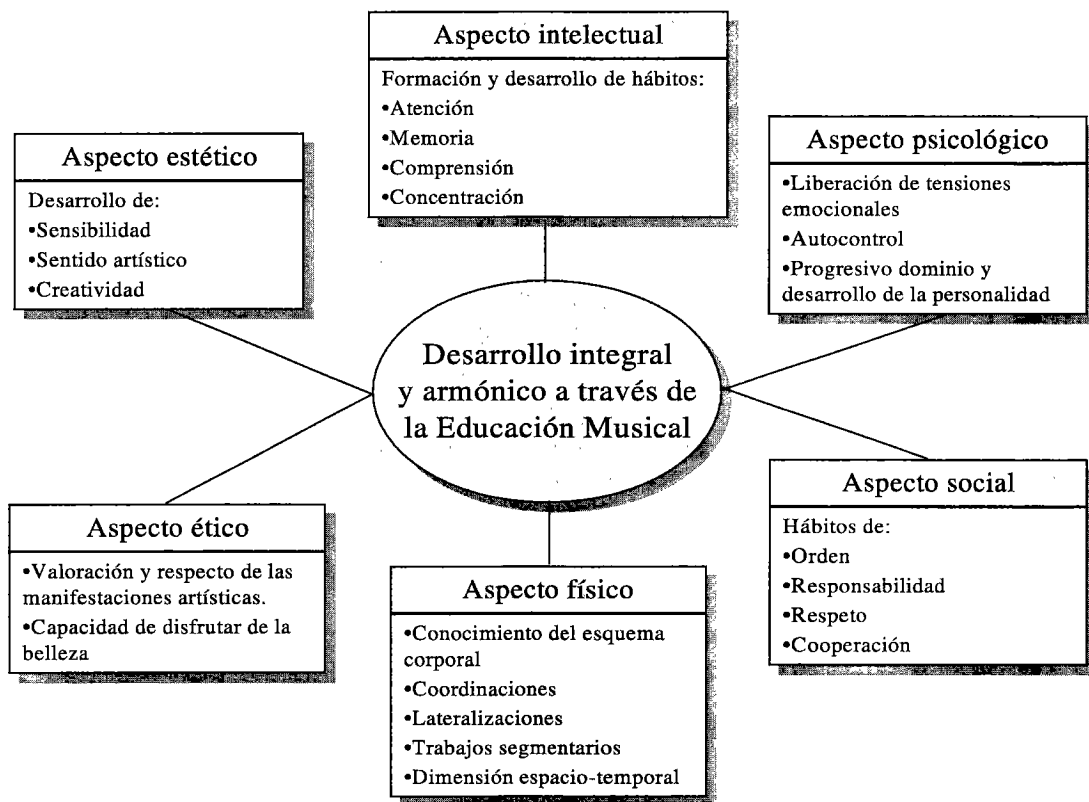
Aspecto intelectual

Formación y desarrollo de hábitos:
•Atención
•Memoria
•Comprensión
•Concentración

Aspecto estético

Desarrollo de:
•Sensibilidad
•Sentido artístico
•Creatividad

Aspecto psicológico

•Liberación de tensiones emocionales
•Autocontrol
•Progresivo dominio y desarrollo de la personalidad

Desarrollo integral y armónico a través de la Educación Musical

Aspecto ético

•Valoración y respecto de las manifestaciones artísticas.
•Capacidad de disfrutar de la belleza

Aspecto social

Hábitos de:
•Orden
•Responsabilidad
•Respeto
•Cooperación

Aspecto físico

•Conocimiento del esquema corporal
•Coordinaciones
•Lateralizaciones
•Trabajos segmentarios
•Dimensión espacio-temporal